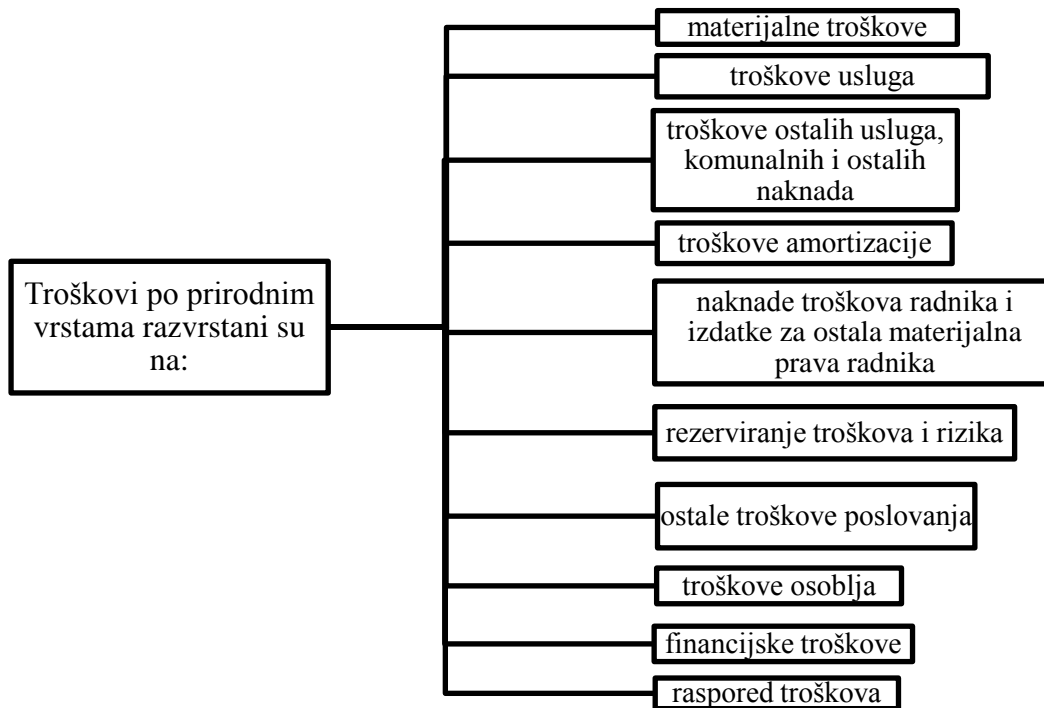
Troškovi po prirodnim vrstama razvrstani su na:

materijalne troškove

troškove usluga

troškove ostalih usluga, komunalnih i ostalih naknada

troškove amortizacije

naknade troškova radnika i izdatke za ostala materijalna prava radnika

rezerviranje troškova i rizika

ostale troškove poslovanja

troškove osoblja

financijske troškove

raspored troškova